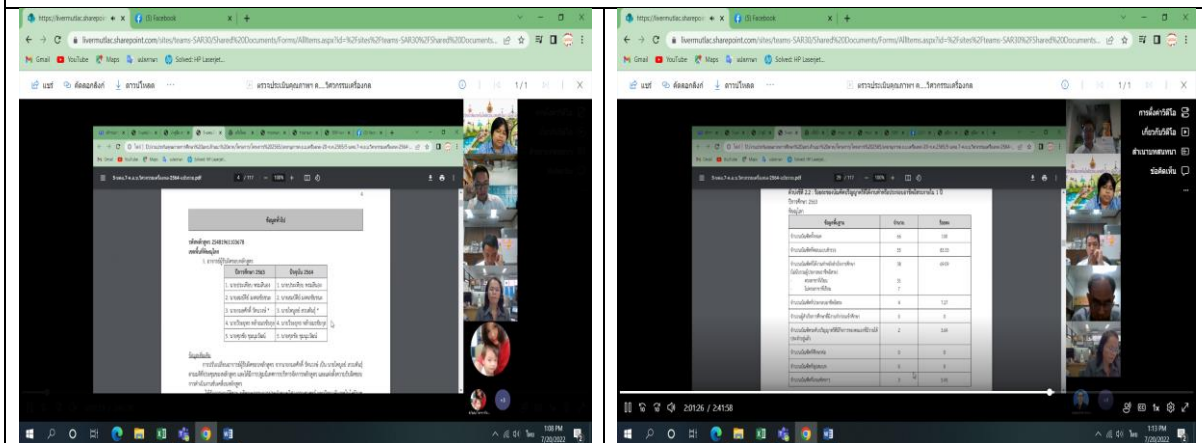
https://livermutlac.sharepoint.com (5) Facebook

livermutlac.sharepoint.com/sites/teams-SAR30/Shared%20Documents/Forms/AllItems.aspx?id=%2Fsites%2Fteams-SAR30%2FShared%20Documents...

Gmail YouTube Maps แปลภาษา Solved: HP LaserJet...

แชร์ คัดลอกลิงก์ ดาวน์โหลด ··· ตรวจประเมินคุณภาพฯ ส...วิศวกรรมเครื่องกล 1/1

ข้อมูลทั่วไป

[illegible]

| ปีการศึกษา 2563 | ปีปัจจุบัน 2564 |
|---|---|
| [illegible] | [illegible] |
| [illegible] | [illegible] |
| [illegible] | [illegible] |
| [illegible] | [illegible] |
| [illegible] | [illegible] |

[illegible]

1:08 PM 7/28/2022

https://livermutlac.sharepoint.com (5) Facebook

livermutlac.sharepoint.com/sites/teams-SAR30/Shared%20Documents/Forms/AllItems.aspx?id=%2Fsites%2Fteams-SAR30%2FShared%20Documents...

Gmail YouTube Maps แปลภาษา Solved: HP LaserJet...

แชร์ คัดลอกลิงก์ ดาวน์โหลด ··· ตรวจประเมินคุณภาพฯ ส...วิศวกรรมเครื่องกล 1/1

การตั้งค่าวิดีโอ
เกี่ยวกับวิดีโอ
คำบรรยายสถานะ
ข้อคิดเห็น

ปีการศึกษา 2563

| ข้อมูลพื้นฐาน | จำนวน | ร้อยละ |
|---|---|---|
| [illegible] | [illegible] | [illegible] |

20126 / 24158

1x

1:13 PM 7/28/2022